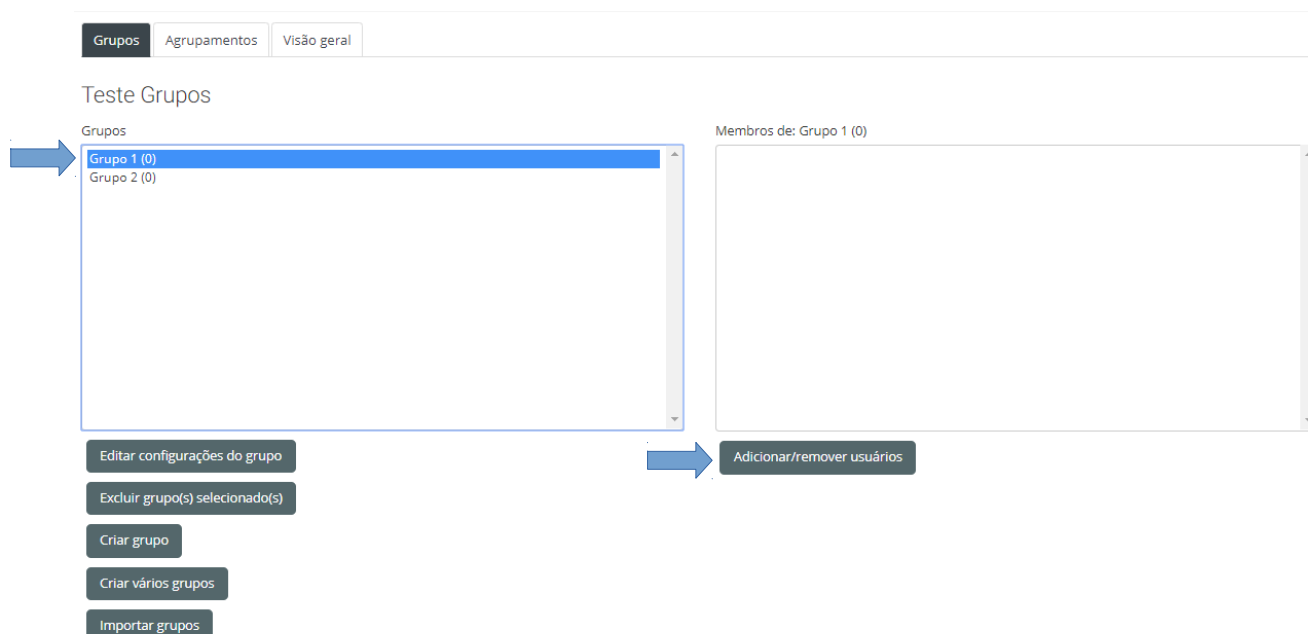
Grupos | Agrupamentos | Visão geral

Teste Grupos

Grupos

Grupo 1 (0)
Grupo 2 (0)

Membros de: Grupo 1 (0)

Editar configurações do grupo

Excluir grupo(s) selecionado(s)

Criar grupo

Criar vários grupos

Importar grupos

Adicionar/remover usuários